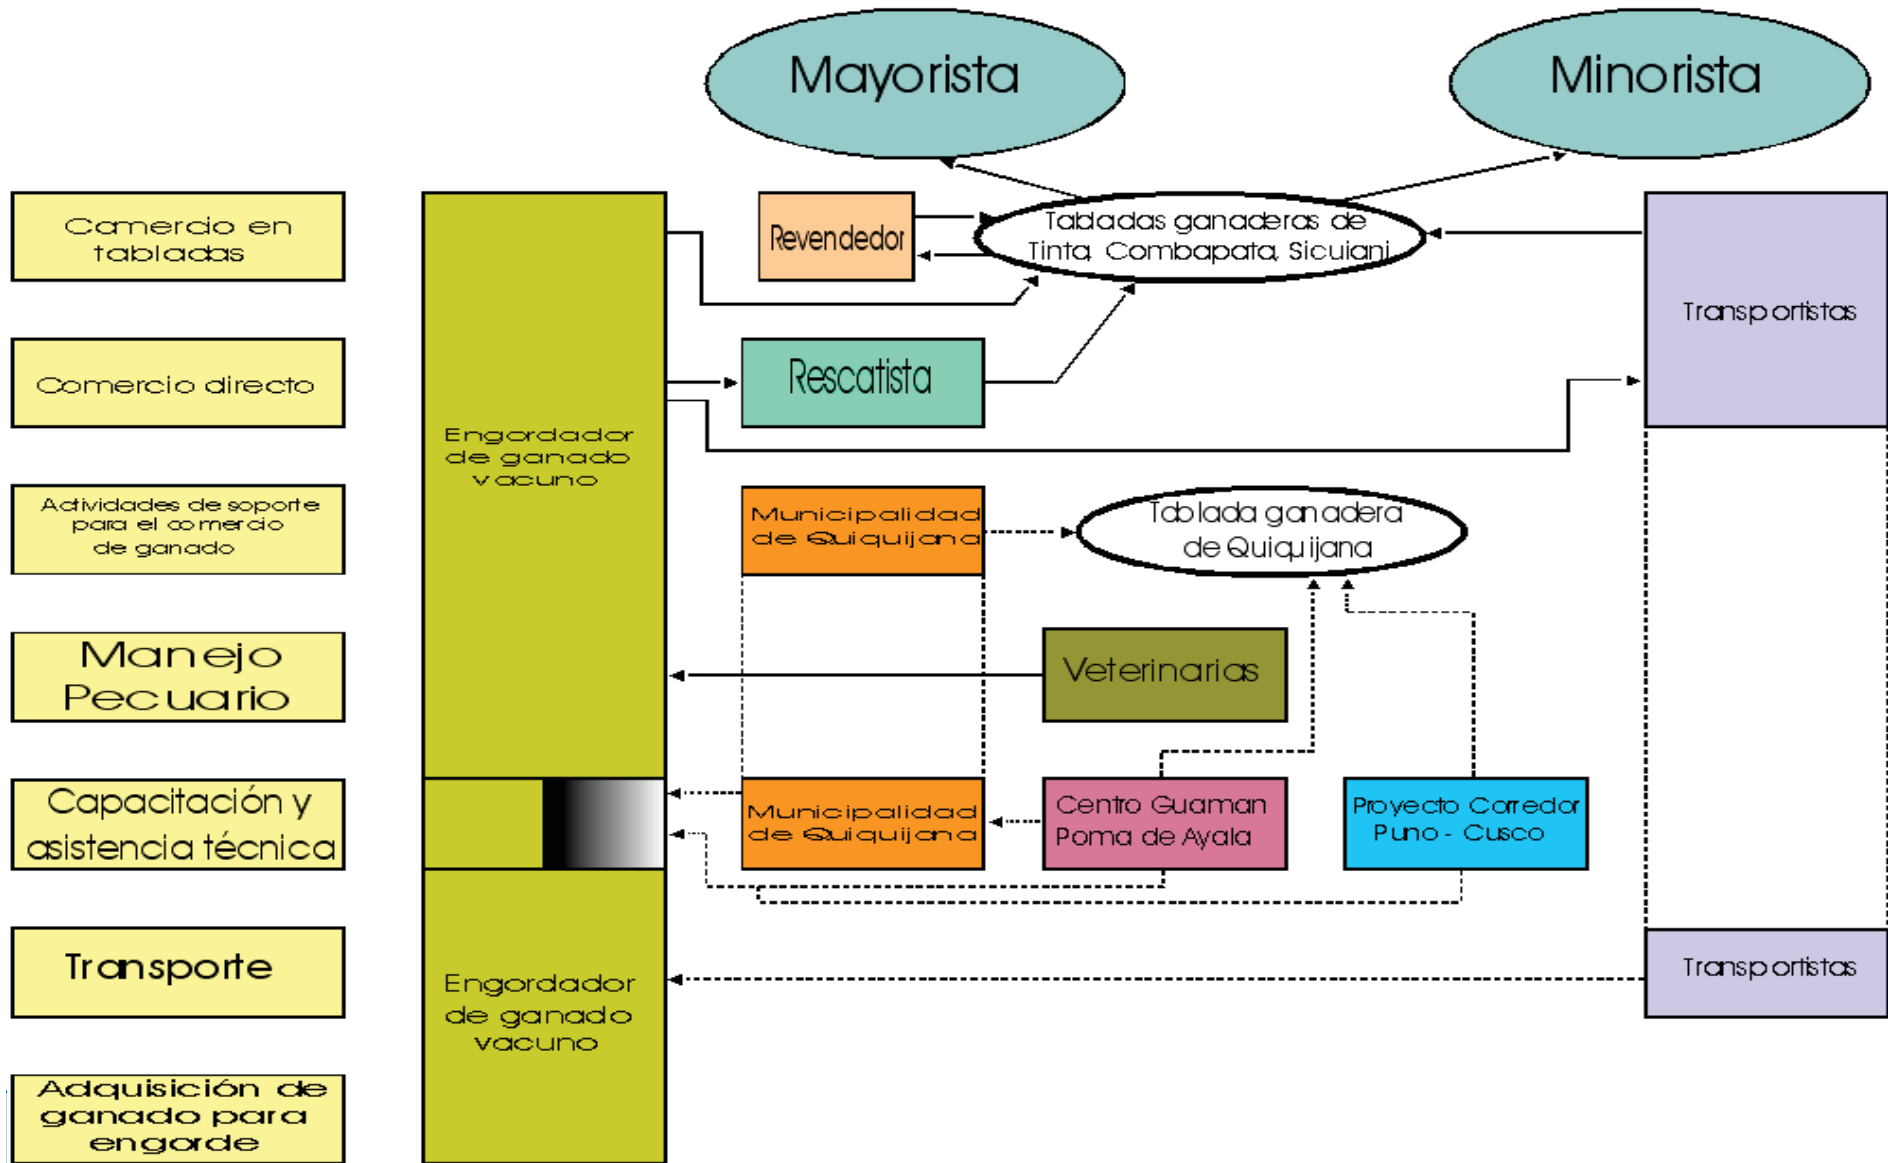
Mayorista

Minorista

Comercio en tabladas

Comercio directo

Actividades de soporte para el comercio de ganado

Manejo Pecuario

Capacitación y asistencia técnica

Transporte

Adquisición de ganado para engorde

Engordador de ganado vacuno

Revendedor

Tabladas ganaderas de Tinta, Combapata, Sicuiani

Transportistas

Rescatista

Municipalidad de Quiquijana

Tablada ganadera de Quiquijana

Veterinarias

Municipalidad de Quiquijana

Centro Guaman Poma de Ayala

Proyecto Corredor Puno - Cusco

Engordador de ganado vacuno

Transportistas